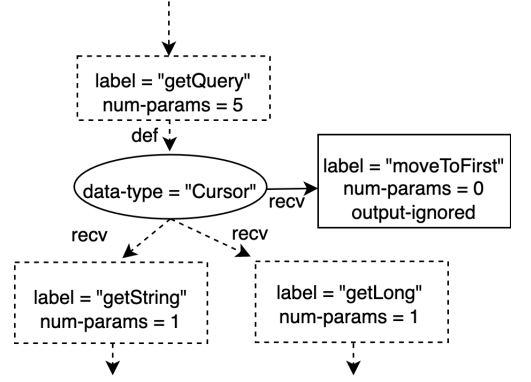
label = "getQuery"
num-params = 5

def

data-type = "Cursor"

recv

label = "moveToFirst"
num-params = 0
output-ignored

recv

recv

label = "getString"
num-params = 1

label = "getLong"
num-params = 1